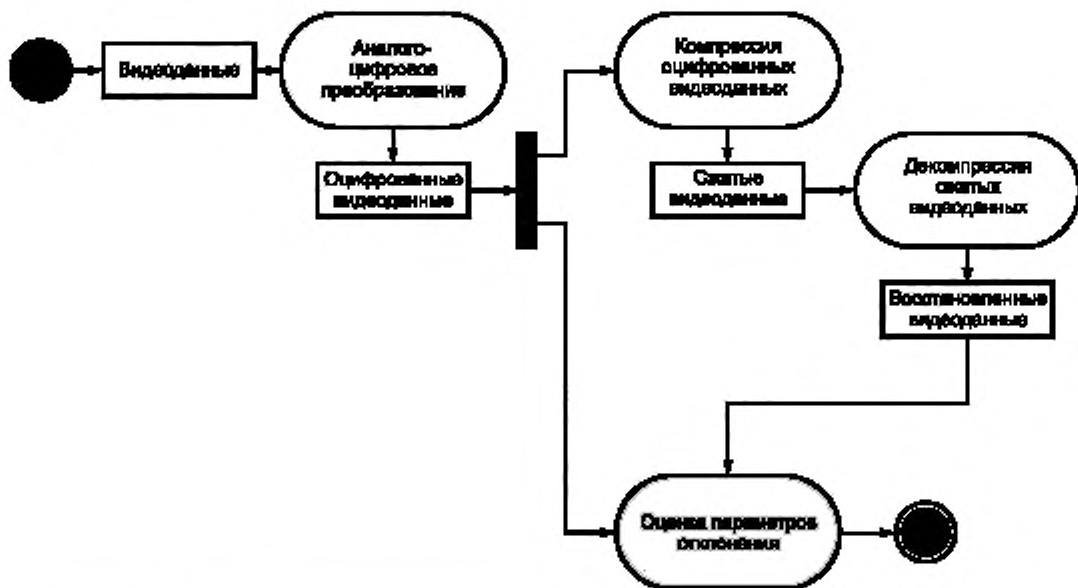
Видеоданные

Аналого-цифровое преобразование

Оцифрованные видеоданные

Компрессия оцифрованных видеоданных

Сжатые видеоданные

Декомпрессия сжатых видеоданных

Восстановленные видеоданные

Оценка параметров отклонения